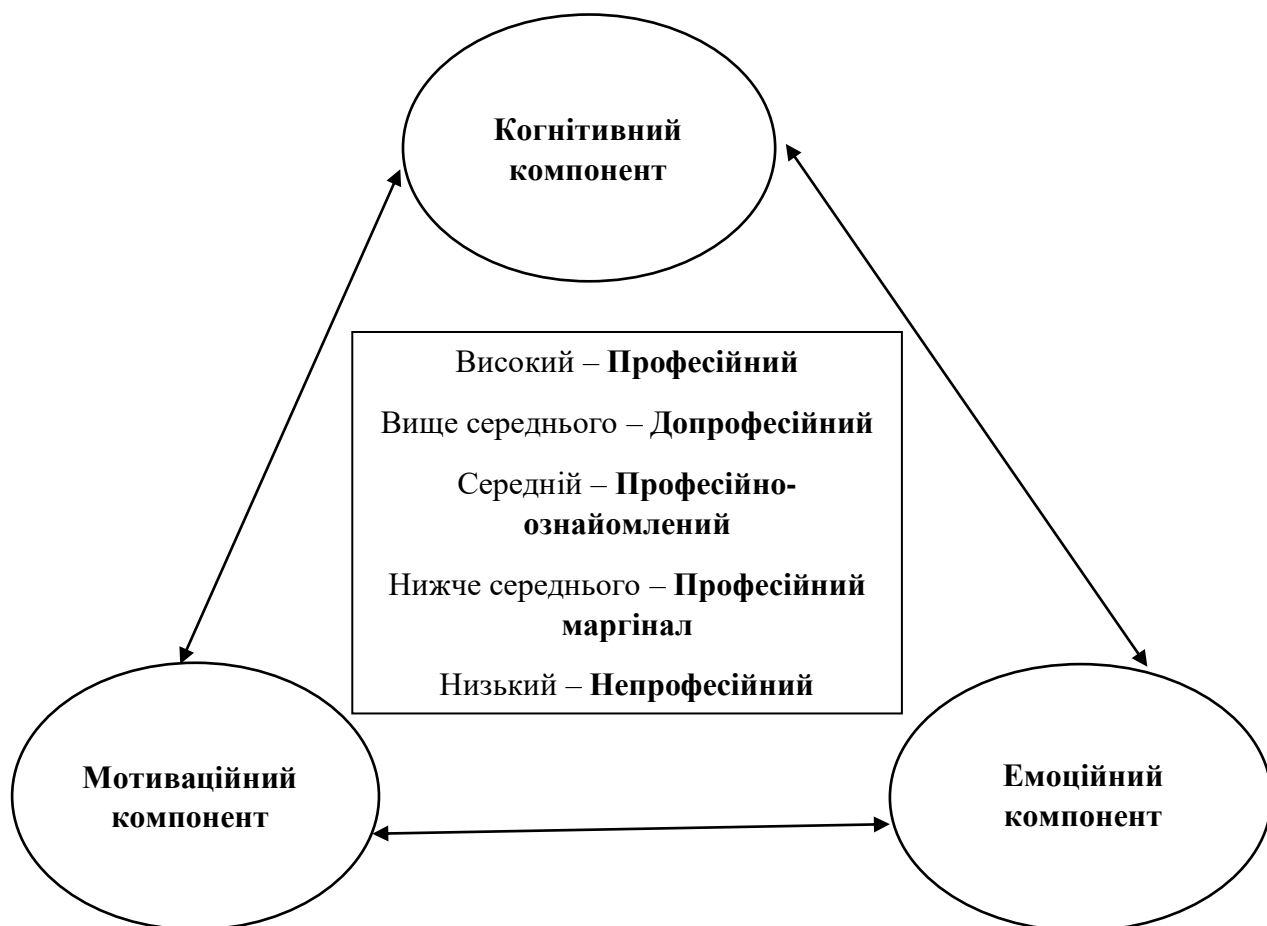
Когнітивний компонент

Високий – Професійний

Вище середнього – Допрофесійний

Середній – Професійно-ознайомлений

Нижче середнього – Професійний маргінал

Низький – Непрофесійний

Мотиваційний компонент

Емоційний компонент